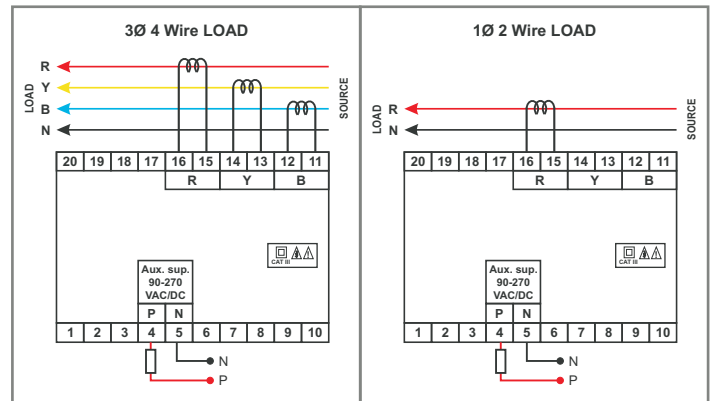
3Ø 4 Wire LOAD

R
Y
B
N
LOAD
SOURCE

| 20 | 19 | 18 | 17 | 16 | 15 | 14 | 13 | 12 | 11 |
|---|---|---|---|---|---|---|---|---|---|
| | | | | R | | Y | | B | |

CAT III

Aux. sup. 90-270 VAC/DC
P N

| 1 | 2 | 3 | 4 | 5 | 6 | 7 | 8 | 9 | 10 |
|---|---|---|---|---|---|---|---|---|---|

N
P

1Ø 2 Wire LOAD

R
N
LOAD
SOURCE

| 20 | 19 | 18 | 17 | 16 | 15 | 14 | 13 | 12 | 11 |
|---|---|---|---|---|---|---|---|---|---|
| | | | | R | | Y | | B | |

CAT III

Aux. sup. 90-270 VAC/DC
P N

| 1 | 2 | 3 | 4 | 5 | 6 | 7 | 8 | 9 | 10 |
|---|---|---|---|---|---|---|---|---|---|

N
P